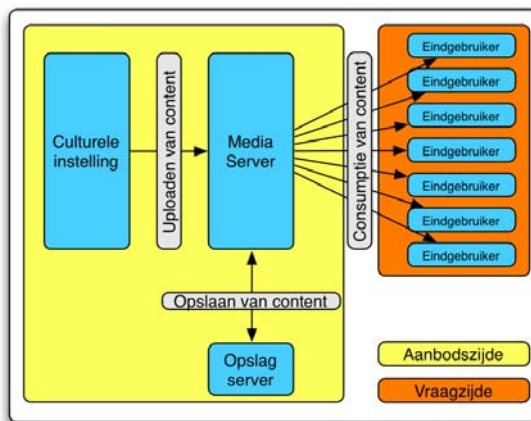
Culturele instelling

Uploaden van content

Media Server

Consumptie van content

Eindgebruiker
Eindgebruiker
Eindgebruiker
Eindgebruiker
Eindgebruiker
Eindgebruiker
Eindgebruiker

Opslaan van content

Opslag server

Aanbodszijde

Vraagzijde